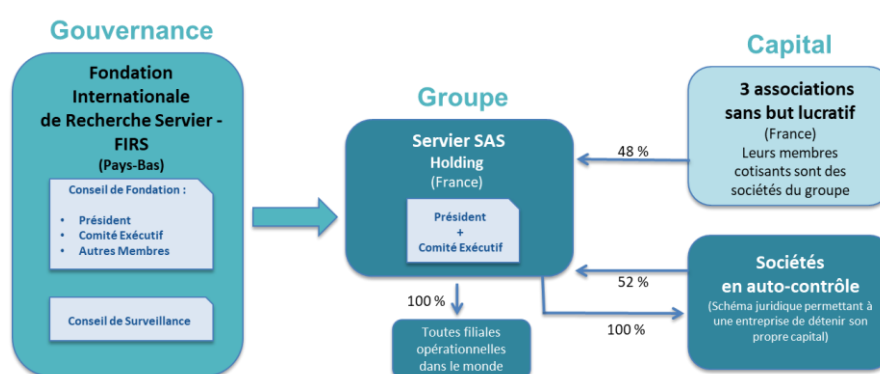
Gouvernance

Fondation Internationale de Recherche Servier - FIRS
(Pays-Bas)

Conseil de Fondation :

• Président
• Comité Exécutif
• Autres Membres

Conseil de Surveillance

Groupe

Servier SAS
Holding
(France)

Président
+
Comité Exécutif

100 %

Toutes filiales opérationnelles dans le monde

Capital

3 associations sans but lucratif
(France)
Leurs membres cotisants sont des sociétés du groupe

48 %

Sociétés en auto-contrôle
(Schéma juridique permettant à une entreprise de détenir son propre capital)

52 %

100 %